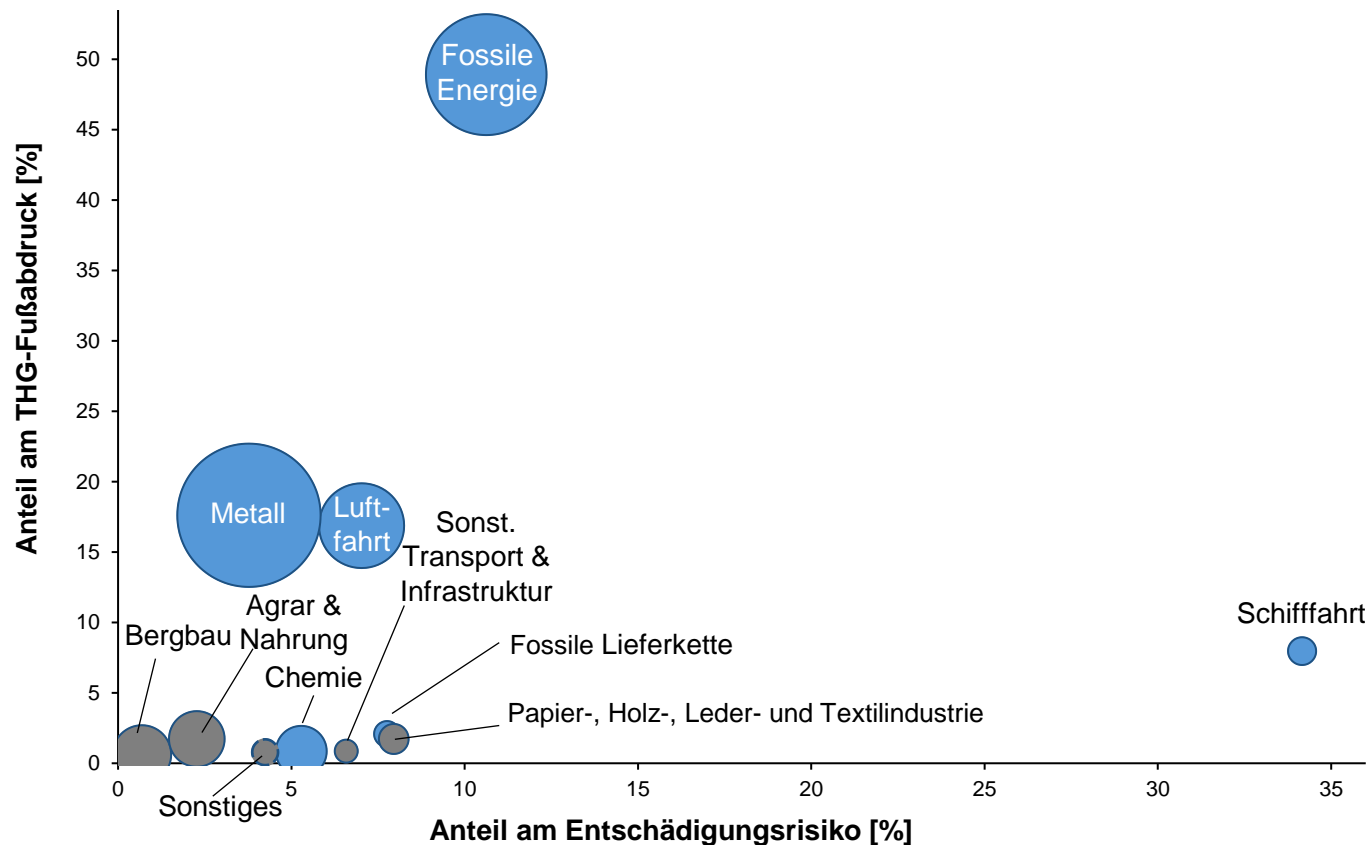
Anteil am THG-Fußabdruck [%]

50
45
40
35
30
25
20
15
10
5
0

Fossile Energie

Metall

Luftfahrt

Sonst. Transport & Infrastruktur

Agrar & Nahrung

Bergbau

Chemie

Fossile Lieferkette

Papier-, Holz-, Leder- und Textilindustrie

Schifffahrt

Sonstiges

0
5
10
15
20
25
30
35

Anteil am Entschädigungsrisiko [%]